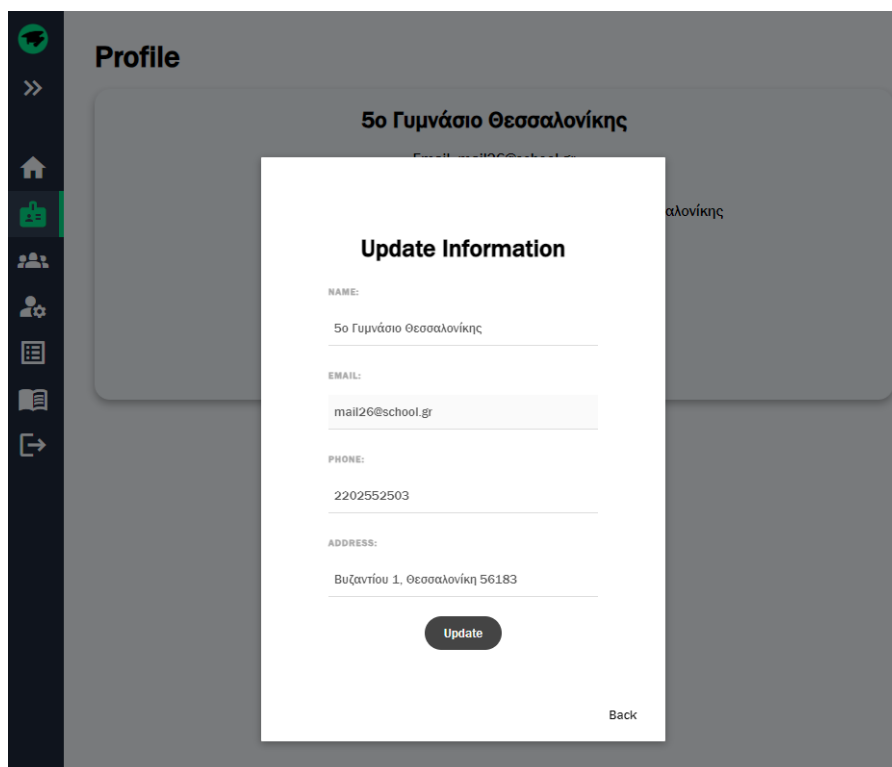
Profile

5ο Γυμνάσιο Θεσσαλονίκης

Email: mail26@school.gr

αλονίκης

Update Information

NAME:

5ο Γυμνάσιο Θεσσαλονίκης

EMAIL:

mail26@school.gr

PHONE:

2202552503

ADDRESS:

Βυζαντίου 1, Θεσσαλονίκη 56183

Update

Back